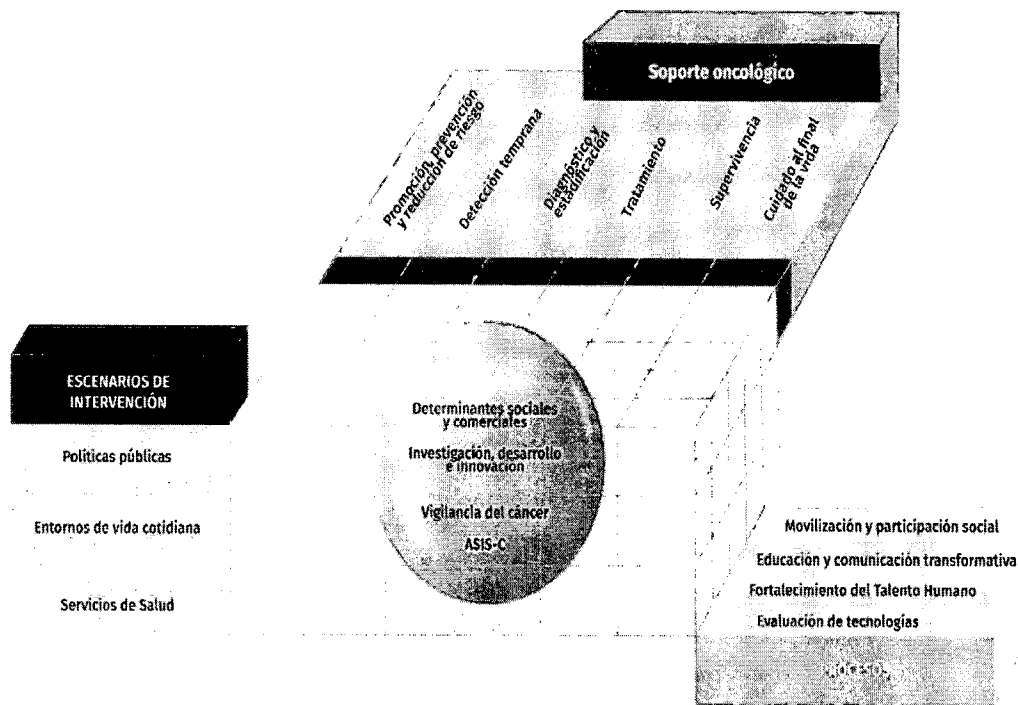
Soporte oncológico

Promoción, prevención y reducción de riesgo

Detección temprana

Diagnóstico y estadificación

Tratamiento

Supervivencia

Cuidado al final de la vida

ESCENARIOS DE INTERVENCIÓN

Políticas públicas

Entornos de vida cotidiana

Servicios de Salud

Determinantes sociales y comerciales

Investigación, desarrollo e innovación

Vigilancia del cáncer

ASIS-C

Movilización y participación social

Educación y comunicación transformativa

Fortalecimiento del Talento Humano

Evaluación de tecnologías

PROCESOS